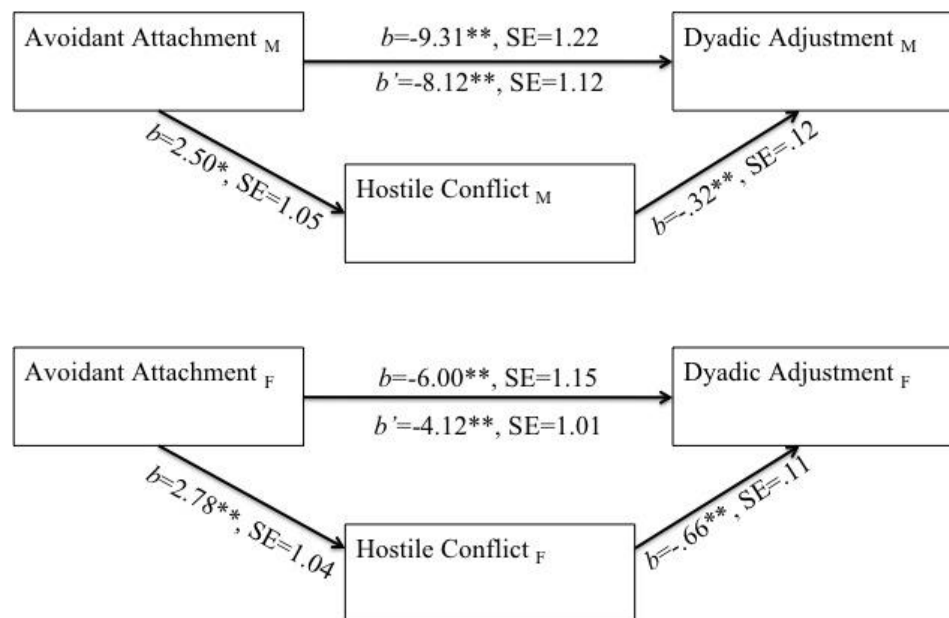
Avoidant Attachment $_{M}$

$b$=-9.31**, SE=1.22

$b'$=-8.12**, SE=1.12

Dyadic Adjustment $_{M}$

$b$=2.50*, SE=1.05

Hostile Conflict $_{M}$

$b$=-.32**, SE=.12

Avoidant Attachment $_{F}$

$b$=-6.00**, SE=1.15

$b'$=-4.12**, SE=1.01

Dyadic Adjustment $_{F}$

$b$=2.78**, SE=1.04

Hostile Conflict $_{F}$

$b$=-.66**, SE=.11